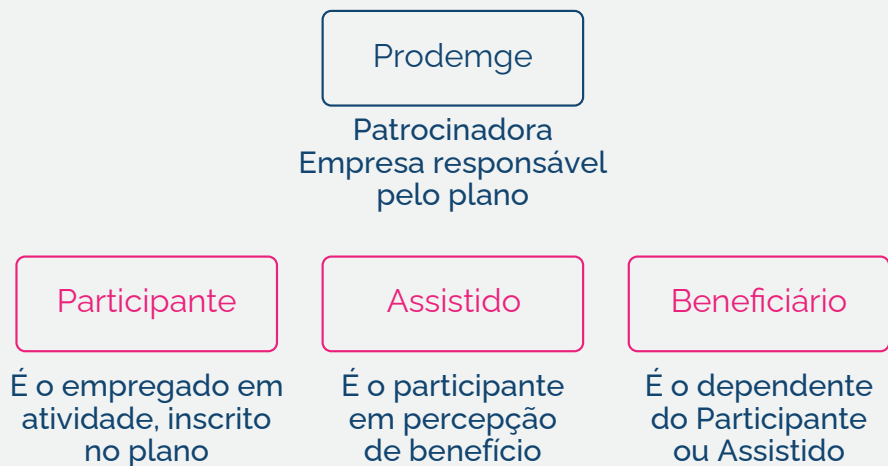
Prodemge

Patrocinadora
Empresa responsável
pelo plano

Participante

É o empregado em atividade, inscrito no plano

Assistido

É o participante em percepção de benefício

Beneficiário

É o dependente do Participante ou Assistido